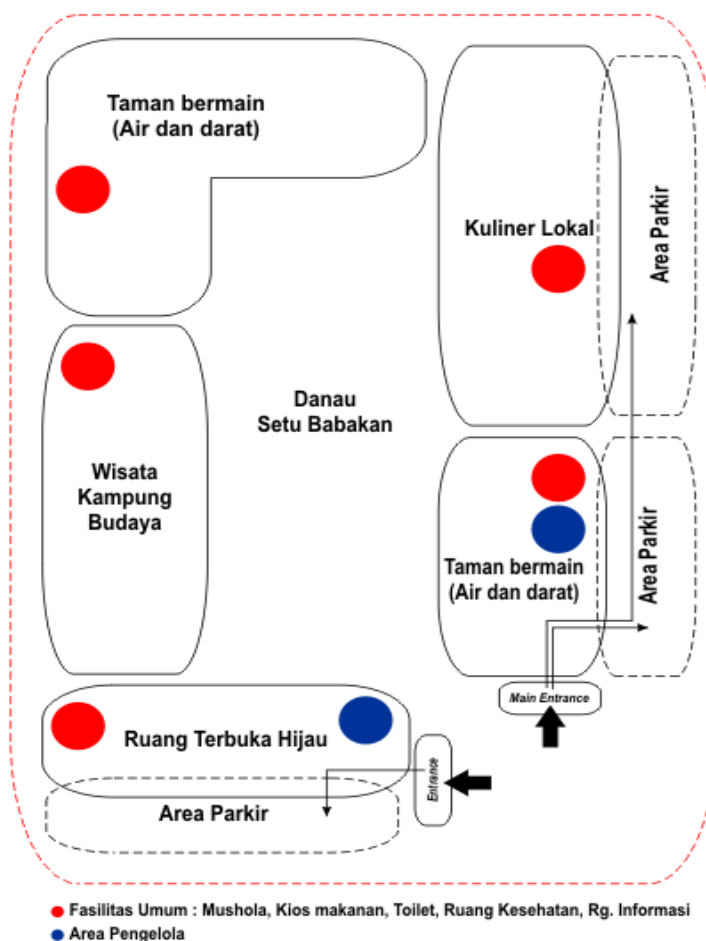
Taman bermain
(Air dan darat)

Kuliner Lokal

Area Parkir

Danau
Setu Babakan

Wisata
Kampung
Budaya

Taman bermain
(Air dan darat)

Area Parkir

Main Entrance

Ruang Terbuka Hijau

Entrance

Area Parkir

Fasilitas Umum : Mushola, Kios makanan, Toilet, Ruang Kesehatan, Rg. Informasi
Area Pengelola